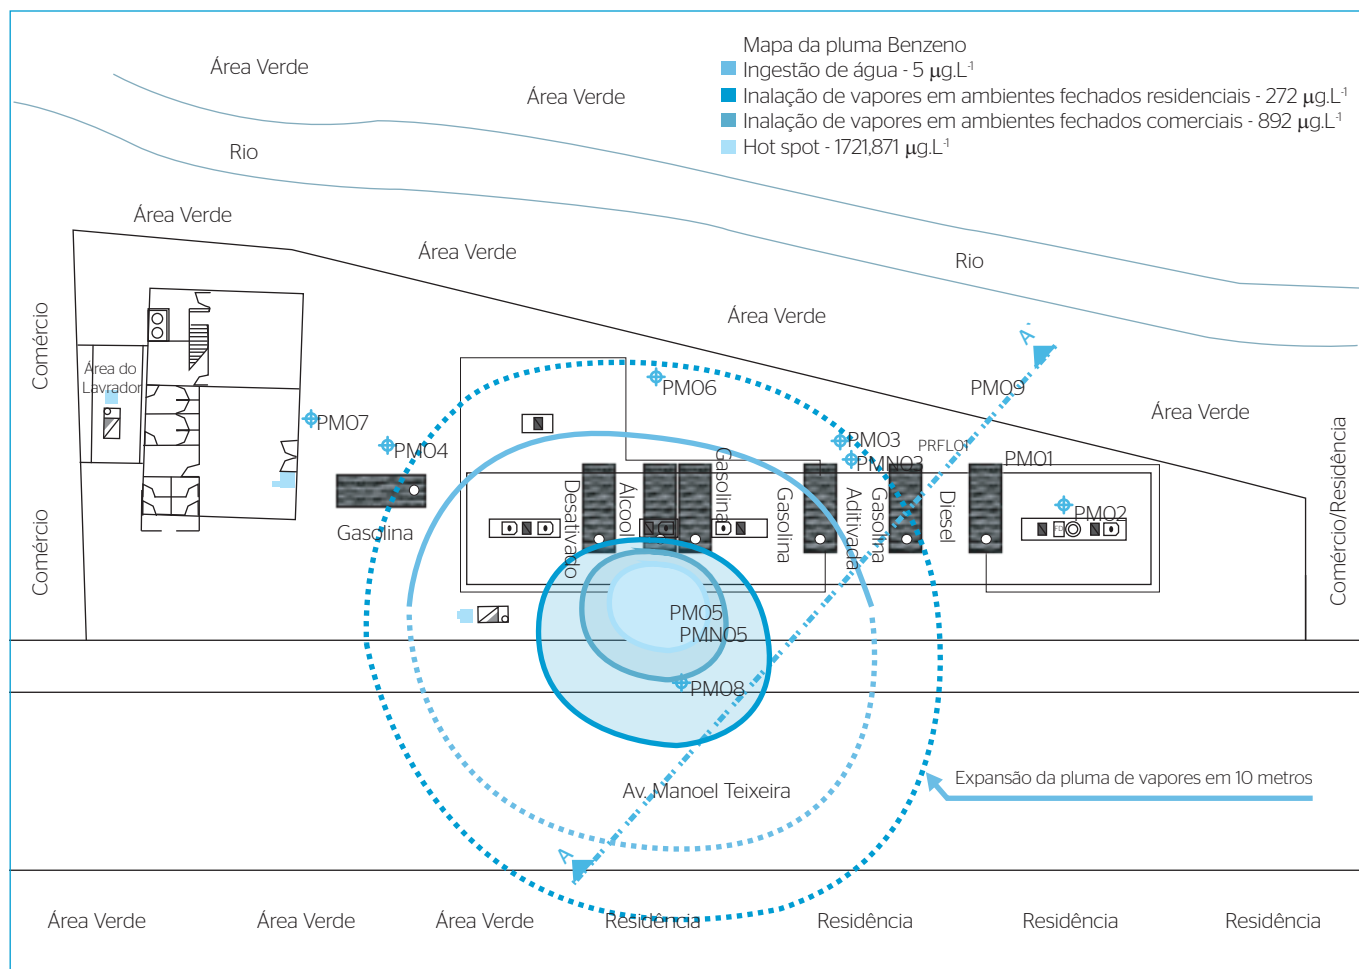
Mapa da pluma Benzeno
Ingestão de água - 5 $\mu g.L^{-1}$
Inalação de vapores em ambientes fechados residenciais - 272 $\mu g.L^{-1}$
Inalação de vapores em ambientes fechados comerciais - 892 $\mu g.L^{-1}$
Hot spot - 1721,871 $\mu g.L^{-1}$

Área Verde
Área Verde
Rio
Área Verde
Área Verde
Rio
Área Verde
Comércio
Área do Lavrador
Comércio
PM07
PM04
Gasolina
PM06
PM09
Área Verde
PM03
PRFL01
PMN03
PM01
PM02
Desativado
Alcool
Gasolina
Gasolina
Aditivada
Gasolina
Diesel
Comércio/Residência
PM05
PMN05
PM08
A'
A
Expansão da pluma de vapores em 10 metros
Av. Manoel Teixeira
Área Verde
Área Verde
Área Verde
Residência
Residência
Residência
Residência